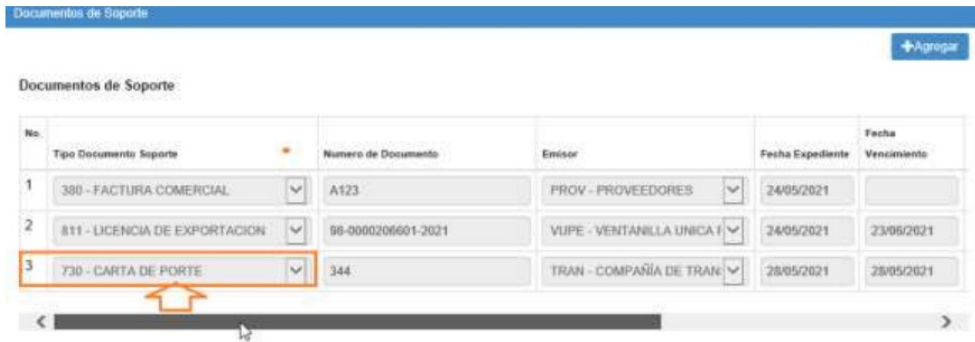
Documentos de Soporte

+Agregar

Documentos de Soporte

| No. | Tipo Documento Soporte * | Numero de Documento | Emisor | Fecha Expediente | Fecha Vencimiento |
|---|---|---|---|---|---|
| 1 | 380 - FACTURA COMERCIAL | A123 | PROV - PROVEEDORES | 24/05/2021 | |
| 2 | 811 - LICENCIA DE EXPORTACION | 98-0000206601-2021 | VUPE - VENTANILLA UNICA I | 24/05/2021 | 23/06/2021 |
| 3 | 730 - CARTA DE PORTE | 344 | TRAN - COMPAÑÍA DE TRAN | 28/05/2021 | 28/05/2021 |